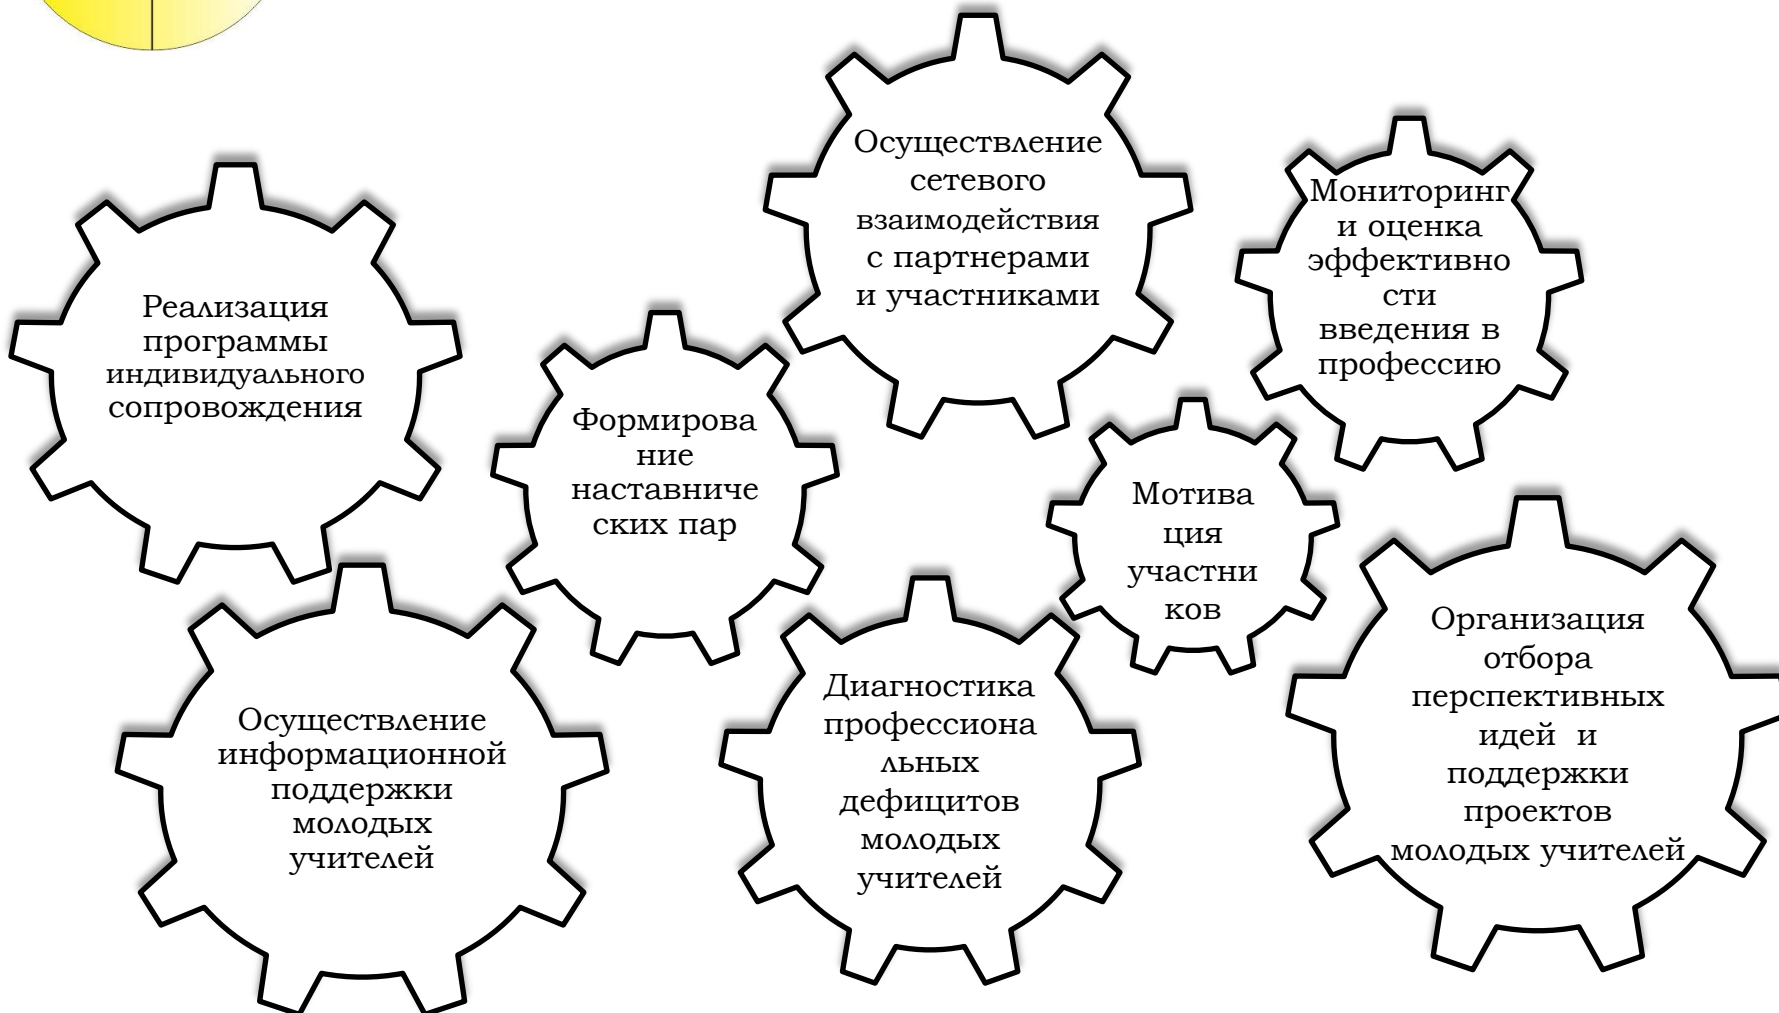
Осуществление сетевого взаимодействия с партнерами и участниками

Мониторинг и оценка эффективно сти введения в профессию

Реализация программы индивидуального сопровождения

Формирова ние наставниче ских пар

Мотива ция участни ков

Организация отбора перспективных идей и поддержки проектов молодых учителей

Осуществление информационной поддержки молодых учителей

Диагностика профессиона льных дефицитов молодых учителей